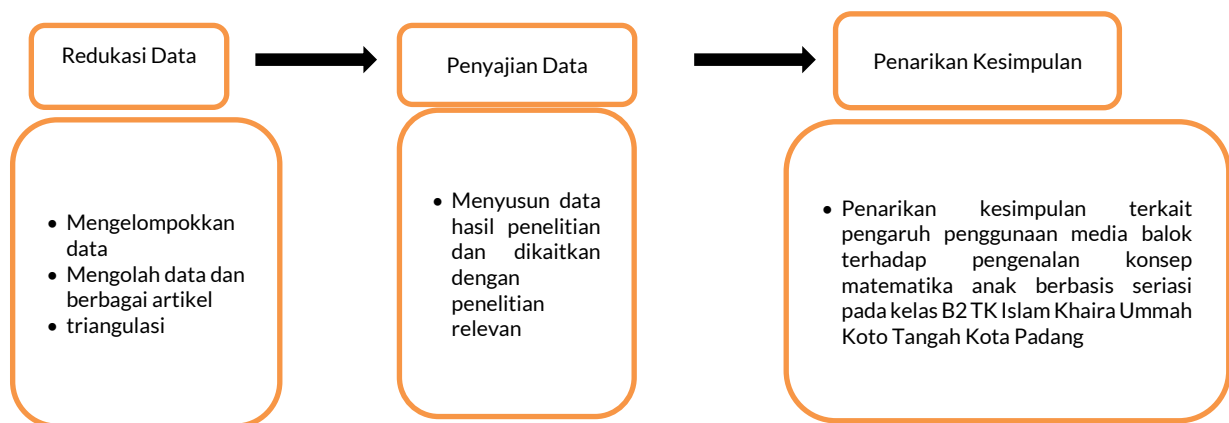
Redukasi Data

Penyajian Data

Penarikan Kesimpulan

- Mengelompokkan data
- Mengolah data dan berbagai artikel
- triangulasi

- Menyusun data hasil penelitian dan dikaitkan dengan penelitian relevan

- Penarikan kesimpulan terkait pengaruh penggunaan media balok terhadap pengenalan konsep matematika anak berbasis seriasi pada kelas B2 TK Islam Khaira Ummah Koto Tangah Kota Padang